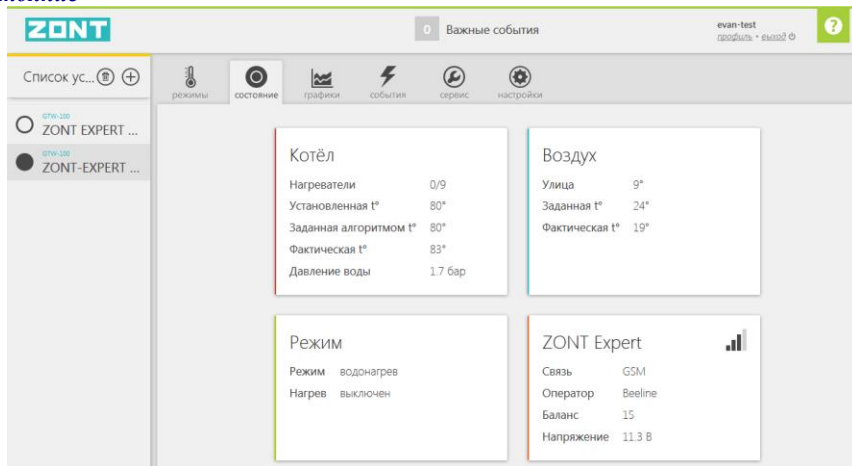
ZONT

0 Важные события

evan-test
профиль • выход

?

Список ус...

GTW-100
ZONT EXPERT ...

GTW-100
ZONT-EXPERT ...

режимы
состояние
графики
события
сервис
настройки

Котёл

| | |
|---|---|
| Нагреватели | 0/9 |
| Установленная t° | 80° |
| Заданная алгоритмом t° | 80° |
| Фактическая t° | 83° |
| Давление воды | 1.7 бар |

Воздух

| | |
|---|---|
| Улица | 9° |
| Заданная t° | 24° |
| Фактическая t° | 19° |

Режим

| | |
|---|---|
| Режим | водонагрев |
| Нагрев | выключен |

ZONT Expert

| | |
|---|---|
| Связь | GSM |
| Оператор | Beeline |
| Баланс | 15 |
| Напряжение | 11.3 В |